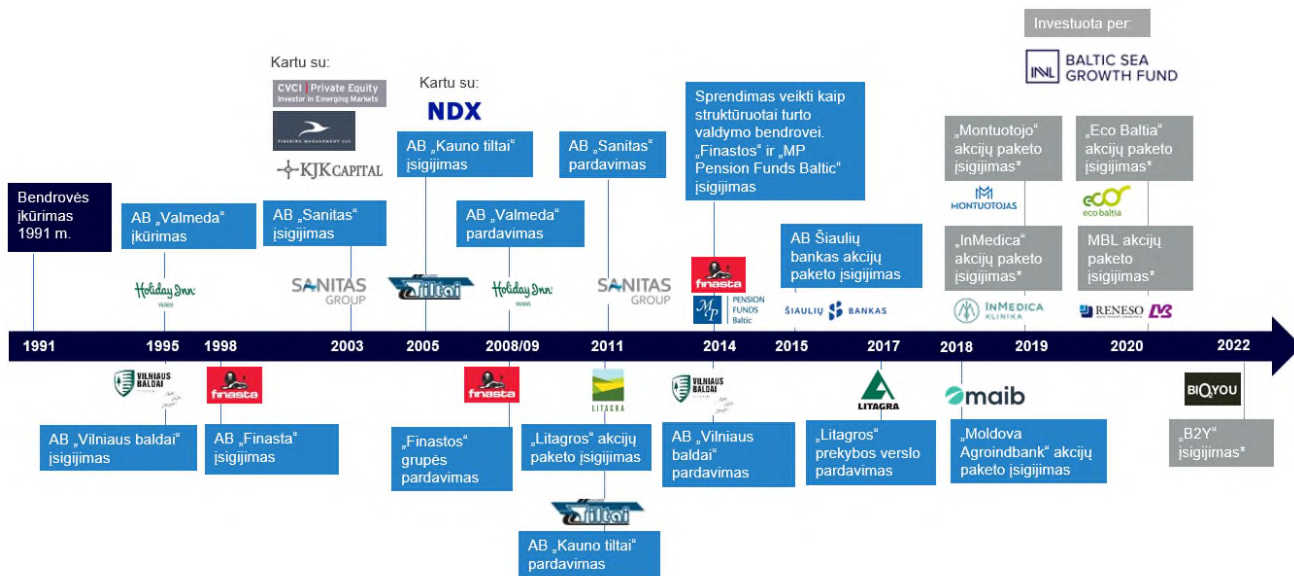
Investuota per:

BALTIC SEA GROWTH FUND

Kartu su:

CVCI Private Equity Investor in Emerging Markets

KJK CAPITAL

Kartu su:

NDX

Bendrovės įkūrimas 1991 m.

AB „Valmeda" įkūrimas

AB „Sanitas" įsigijimas

AB „Kauno tiltai" įsigijimas

AB „Valmeda" pardavimas

AB „Sanitas" pardavimas

Sprendimas veikti kaip struktūruotai turto valdymo bendrovei. „Finastos" ir „MP Pension Funds Baltic" įsigijimas

AB Šiaulių bankas akcijų paketo įsigijimas

„Montuotojo" akcijų paketo įsigijimas*

MONTUOTOJAS

„InMedica" akcijų paketo įsigijimas*

INMEDICA KLINIKA

„Eco Baltia" akcijų paketo įsigijimas*

eco baltia

MBL akcijų paketo įsigijimas*

RENESO

Holiday Inn

SANITAS GROUP

tiltai

Holiday Inn

SANITAS GROUP

finasta

PENSION FUNDS Baltic

ŠIAULIŲ BANKAS

1991 1995 1998 2003 2005 2008/09 2011 2014 2015 2017 2018 2019 2020 2022

VILNIAUS BALDAI

finasta

finasta

LITAGRA

VILNIAUS BALDAI

LITAGRA

maib

BIOYOU

AB „Vilniaus baldai" įsigijimas

AB „Finasta" įsigijimas

„Finastos" grupės pardavimas

„Litagros" akcijų paketo įsigijimas

AB „Vilniaus baldai" pardavimas

„Litagros" prekybos verslo pardavimas

„Moldova Agroindbank" akcijų paketo įsigijimas

„B2Y" įsigijimas*

tiltai

AB „Kauno tiltai" pardavimas